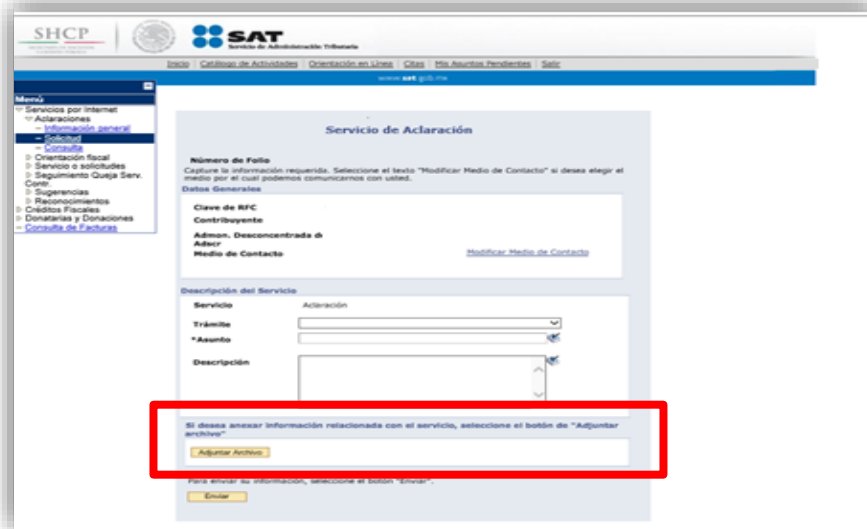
SHCP

SAT
Servicio de Administración Tributaria

Inicio | Catálogo de Actividades | Orientación en Línea | Citas | Mis Asuntos Pendientes | Salir

www.sat.gob.mx

Menú
Servicios por Internet
Aclaraciones
Información general
Solicitud
Consulta
Orientación fiscal
Servicio o solicitudes
Seguimiento Queja Serv. Contr.
Sugerencias
Reconocimientos
Créditos Fiscales
Donatarias y Donaciones
Consulta de Facturas

Servicio de Aclaración

Número de Folio
Capture la información requerida. Seleccione el texto "Modificar Medio de Contacto" si desea elegir el medio por el cual podemos comunicarnos con usted.

Datos Generales
Clave de RFC
Contribuyente
Admon. Desconcentrada di Adscr
Medio de Contacto
Modificar Medio de Contacto

Descripción del Servicio
Servicio Aclaración
Trámite
*Asunto
Descripción

Si desea anexar información relacionada con el servicio, seleccione el botón de "Adjuntar archivo"
Adjuntar Archivo

Para enviar su información, seleccione el botón "Enviar".
Enviar